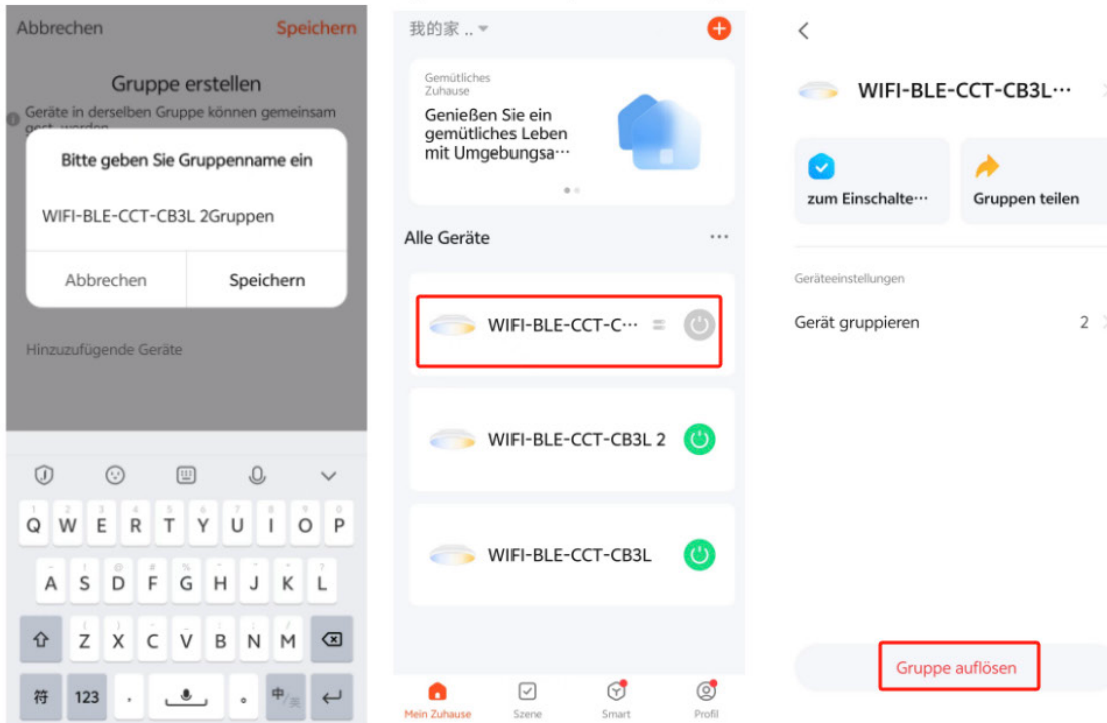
Abbrechen
Speichern

Gruppe erstellen

Geräte in derselben Gruppe können gemeinsam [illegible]

Bitte geben Sie Gruppenname ein

WIFI-BLE-CCT-CB3L 2Gruppen

Abbrechen
Speichern

Hinzuzufügende Geräte

Q W E R T Y U I O P
A S D F G H J K L
Z X C V B N M
符 123 , 。 中/英

我的家 ..

Gemütliches Zuhause

Genießen Sie ein gemütliches Leben mit Umgebungsa···

Alle Geräte ···

WIFI-BLE-CCT-C···

WIFI-BLE-CCT-CB3L 2

WIFI-BLE-CCT-CB3L

Mein Zuhause
Szene
Smart
Profil

<

WIFI-BLE-CCT-CB3L···

zum Einschalte···
Gruppen teilen

Geräteeinstellungen

Gerät gruppieren
2

Gruppe auflösen